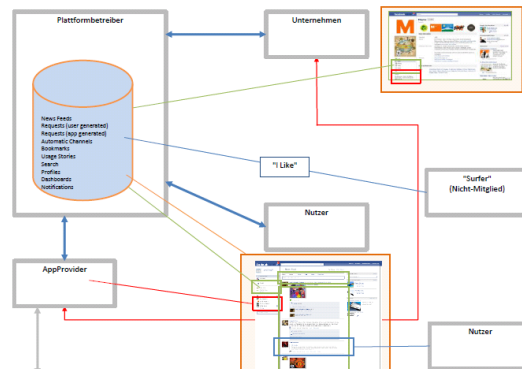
Plattformbetreiber

Unternehmen

News Feeds
Requests (user generated)
Requests (app generated)
Automatic Channels
Bookmarks
Usage Stories
Search
Profiles
Dashboards
Notifications

"I Like"

"Surfer"
(Nicht-Mitglied)

Nutzer

AppProvider

Nutzer